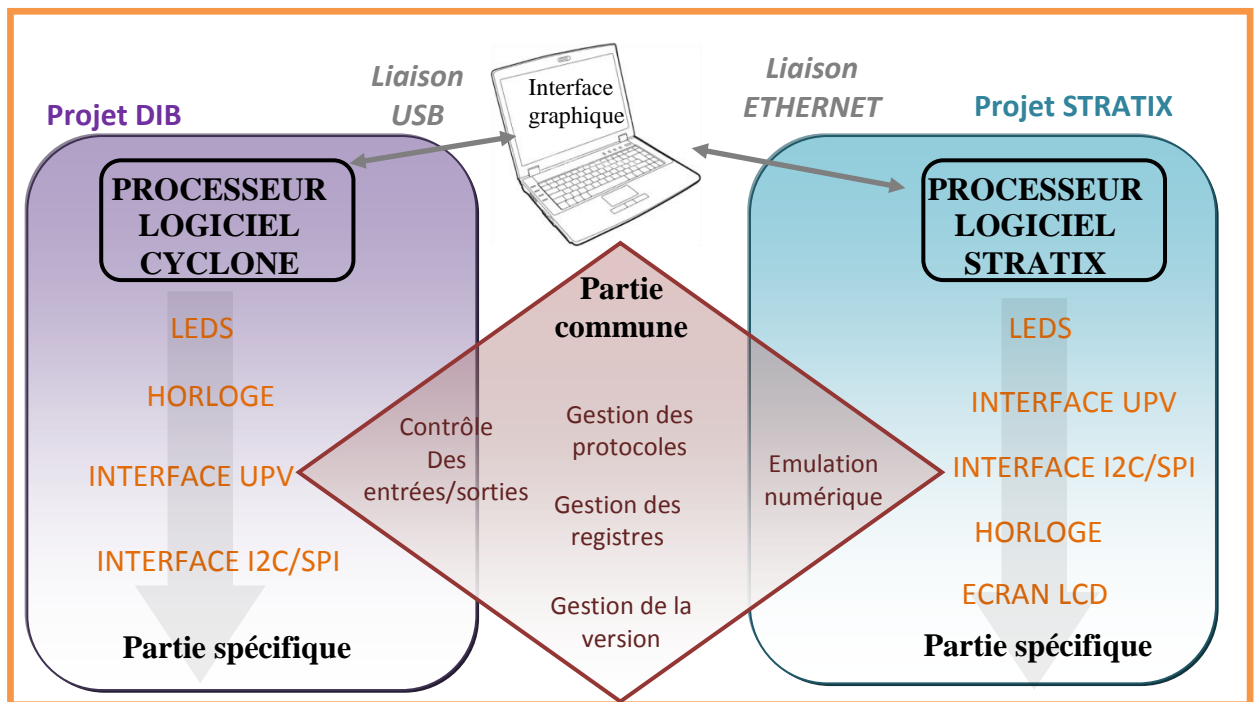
Liaison USB

Interface graphique

Liaison ETHERNET

Projet DIB

Projet STRATIX

PROCESSEUR LOGICIEL CYCLONE

PROCESSEUR LOGICIEL STRATIX

LEDS

HORLOGE

INTERFACE UPV

INTERFACE I2C/SPI

Partie spécifique

Partie commune

Contrôle Des entrées/sorties

Gestion des protocoles

Gestion des registres

Gestion de la version

Emulation numérique

LEDS

INTERFACE UPV

INTERFACE I2C/SPI

HORLOGE

ECRAN LCD

Partie spécifique